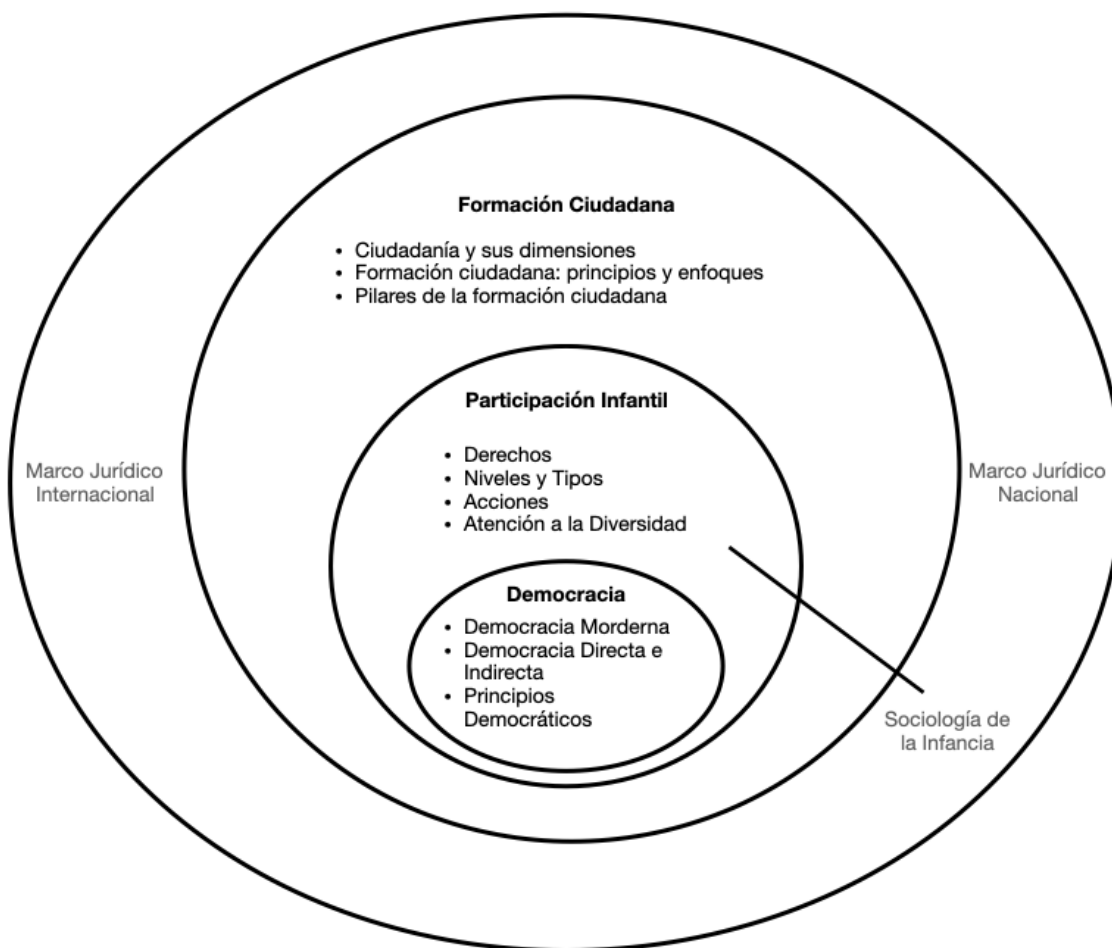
Formación Ciudadana

- Ciudadanía y sus dimensiones
- Formación ciudadana: principios y enfoques
- Pilares de la formación ciudadana

Marco Jurídico Internacional

Marco Jurídico Nacional

Participación Infantil

- Derechos
- Niveles y Tipos
- Acciones
- Atención a la Diversidad

Democracia

- Democracia Morderna
- Democracia Directa e Indirecta
- Principios Democráticos

Sociología de la Infancia